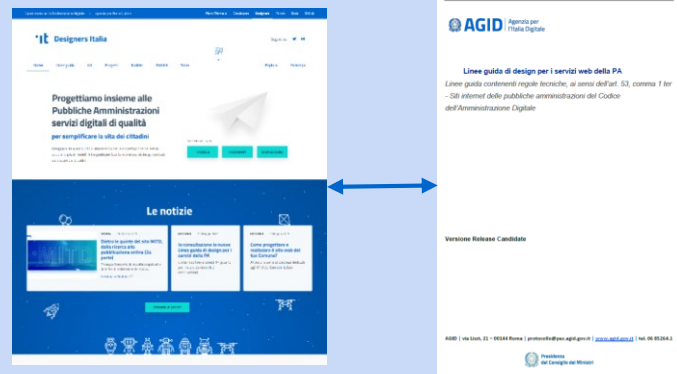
Designers Italia

Segui su

Progettiamo insieme alle Pubbliche Amministrazioni servizi digitali di qualità

per semplificare la vita dei cittadini

Le notizie

AGID | Agenzia per l'Italia Digitale

Linee guida di design per i servizi web della PA

Linee guida contenenti regole tecniche, ai sensi dell'art. 53, comma 1 ter – Siti internet delle pubbliche amministrazioni del Codice dell'Amministrazione Digitale

Versione Release Candidate

AGID | via Liszt, 21 – 00144 Roma | protocollo@pec.agid.gov.it | www.agid.gov.it | tel. 06 85264.1

Presidenza del Consiglio dei Ministri